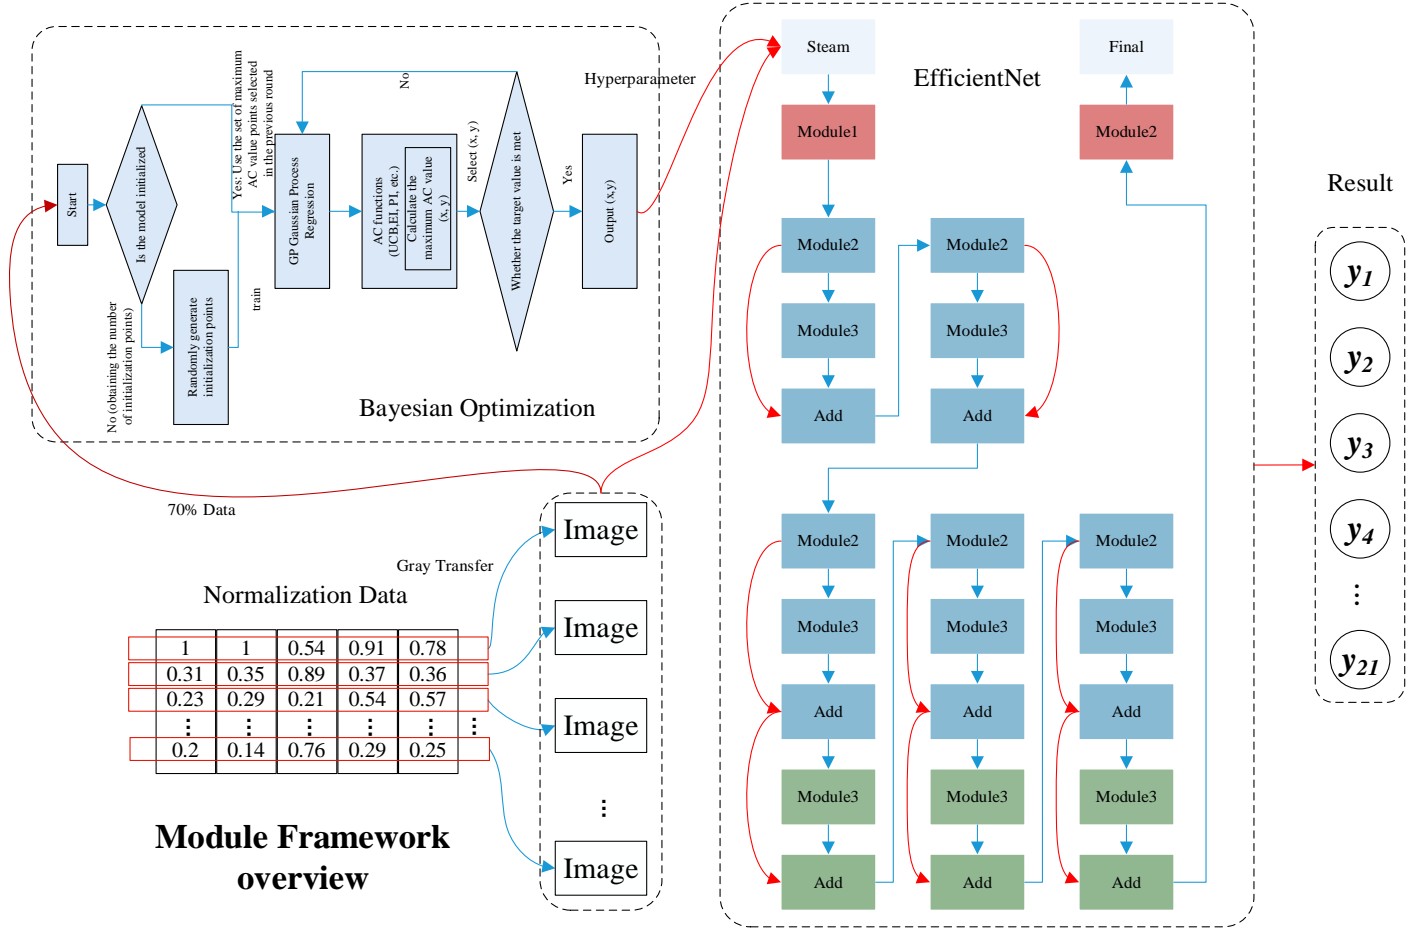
Start

Is the model initialized

Yes: Use the set of maximum AC value points selected in the previous round

No (obtaining the number of initialization points)

Randomly generate initialization points

train

No

GP Gaussian Process Regression

AC functions (UCB,EI, PI, etc.)

Calculate the maximum AC value (x, y)

Select (x, y)

Whether the target value is met

Yes

Output (x,y)

Hyperparameter

Bayesian Optimization

70% Data

Gray Transfer

Normalization Data

| 1 | 1 | 0.54 | 0.91 | 0.78 |
|---|---|---|---|---|
| 0.31 | 0.35 | 0.89 | 0.37 | 0.36 |
| 0.23 | 0.29 | 0.21 | 0.54 | 0.57 |
| ⋮ | ⋮ | ⋮ | ⋮ | ⋮ |
| 0.2 | 0.14 | 0.76 | 0.29 | 0.25 |

⋮

Module Framework overview

Image

Image

Image

⋮

Image

Steam

EfficientNet

Final

Module1

Module2

Module2

Module2

Module3

Module3

Add

Add

Module2

Module2

Module2

Module3

Module3

Module3

Add

Add

Add

Module3

Module3

Module3

Add

Add

Add

Result

$y_1$

$y_2$

$y_3$

$y_4$

⋮

$y_{21}$